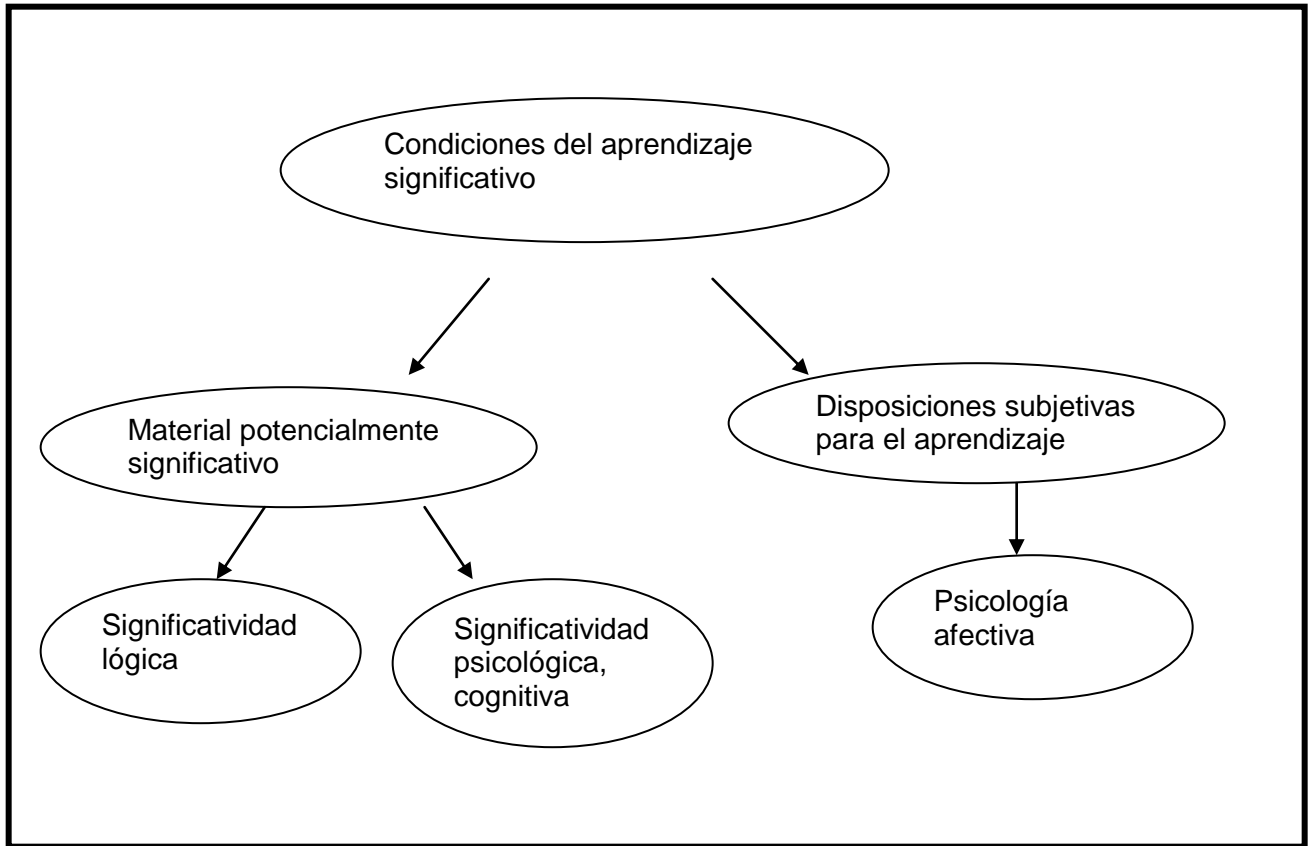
Condiciones del aprendizaje significativo

Material potencialmente significativo

Disposiciones subjetivas para el aprendizaje

Significatividad lógica

Significatividad psicológica, cognitiva

Psicología afectiva